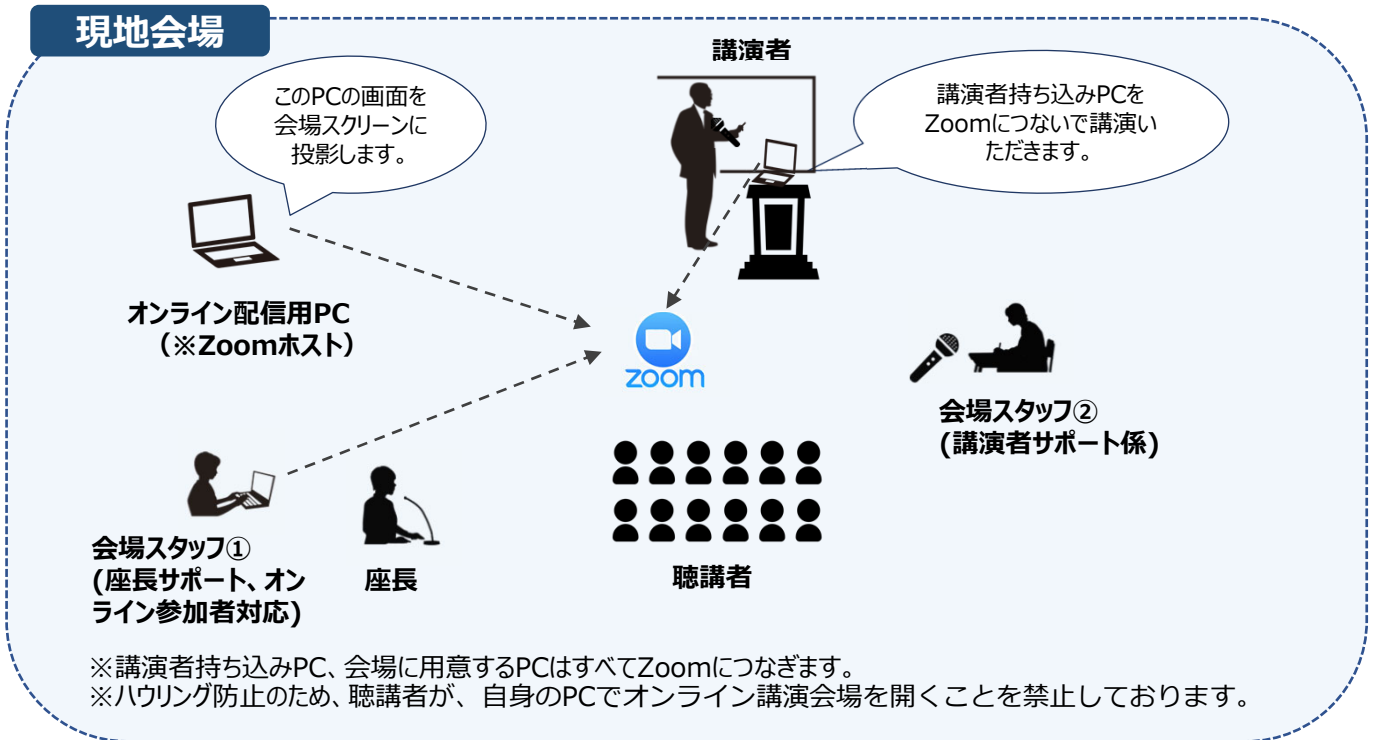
現地会場

講演者

このPCの画面を会場スクリーンに投影します。

講演者持ち込みPCをZoomにつないで講演いただきます。

オンライン配信用PC
（※Zoomホスト）

zoom

会場スタッフ②
(講演者サポート係)

会場スタッフ①
(座長サポート、オンライン参加者対応)

座長

聴講者

※講演者持ち込みPC、会場に用意するPCはすべてZoomにつなぎます。
※ハウリング防止のため、聴講者が、自身のPCでオンライン講演会場を開くことを禁止しております。